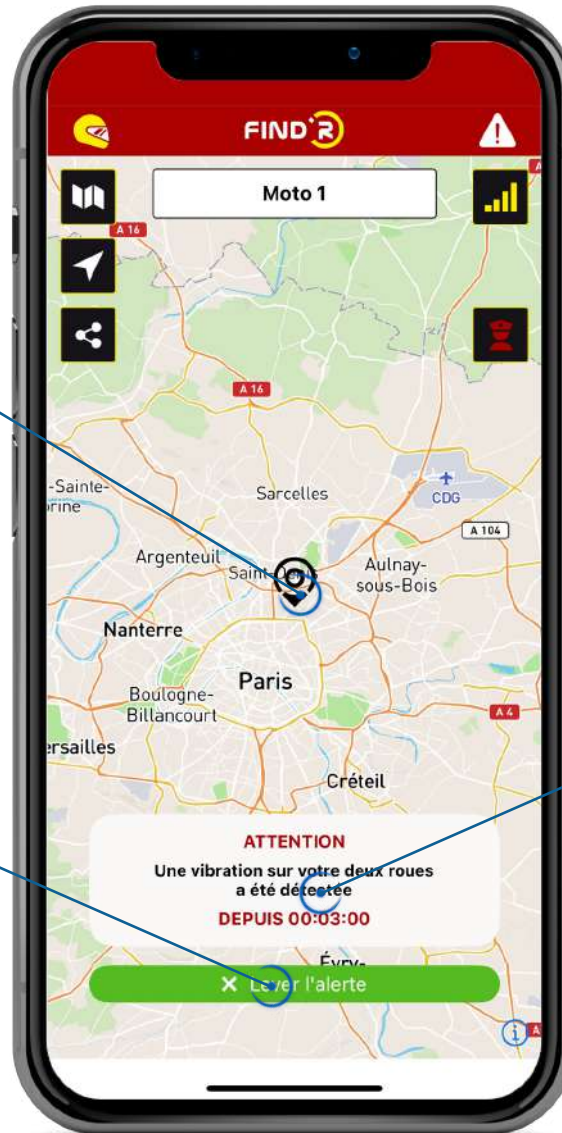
FIND'R

Moto 1

A 16

A 16

-Sainte-
rine

Sarcelles

CDG

A 104

Argenteuil

Saint-Denis

Aulnay-sous-Bois

Nanterre

Paris

Boulogne-Billancourt

A 4

ersailles

Créteil

ATTENTION

Une vibration sur votre deux roues a été détectée

DEPUIS 00:03:00

Évry-

✕ Lever l'alerte